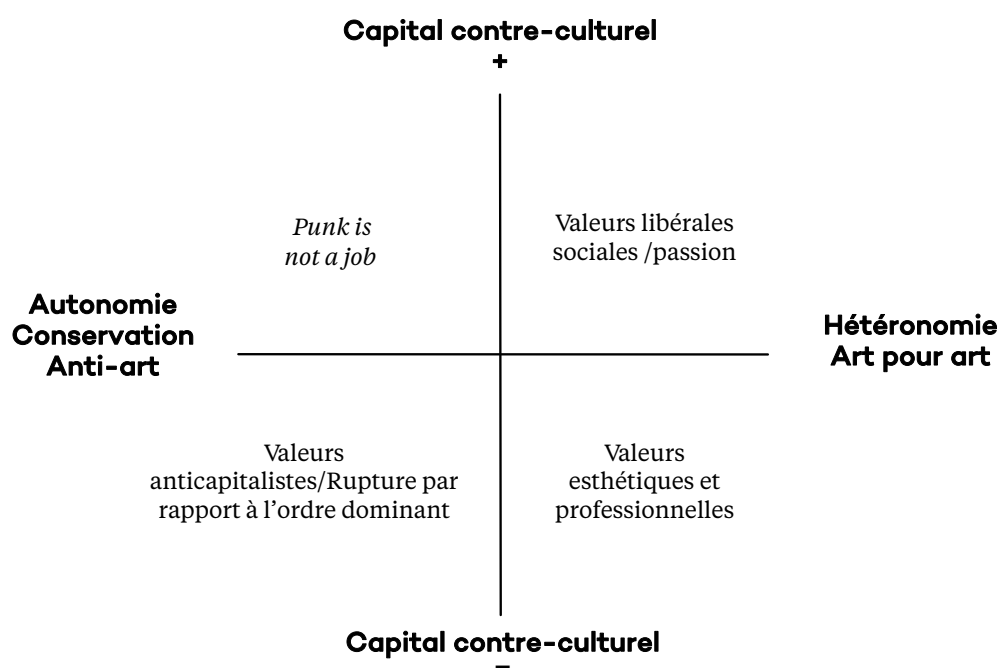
Capital contre-culturel
+

*Punk is not a job*

Valeurs libérales sociales /passion

Autonomie
Conservation
Anti-art

Hétéronomie
Art pour art

Valeurs anticapitalistes/Rupture par rapport à l'ordre dominant

Valeurs esthétiques et professionnelles

Capital contre-culturel
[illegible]